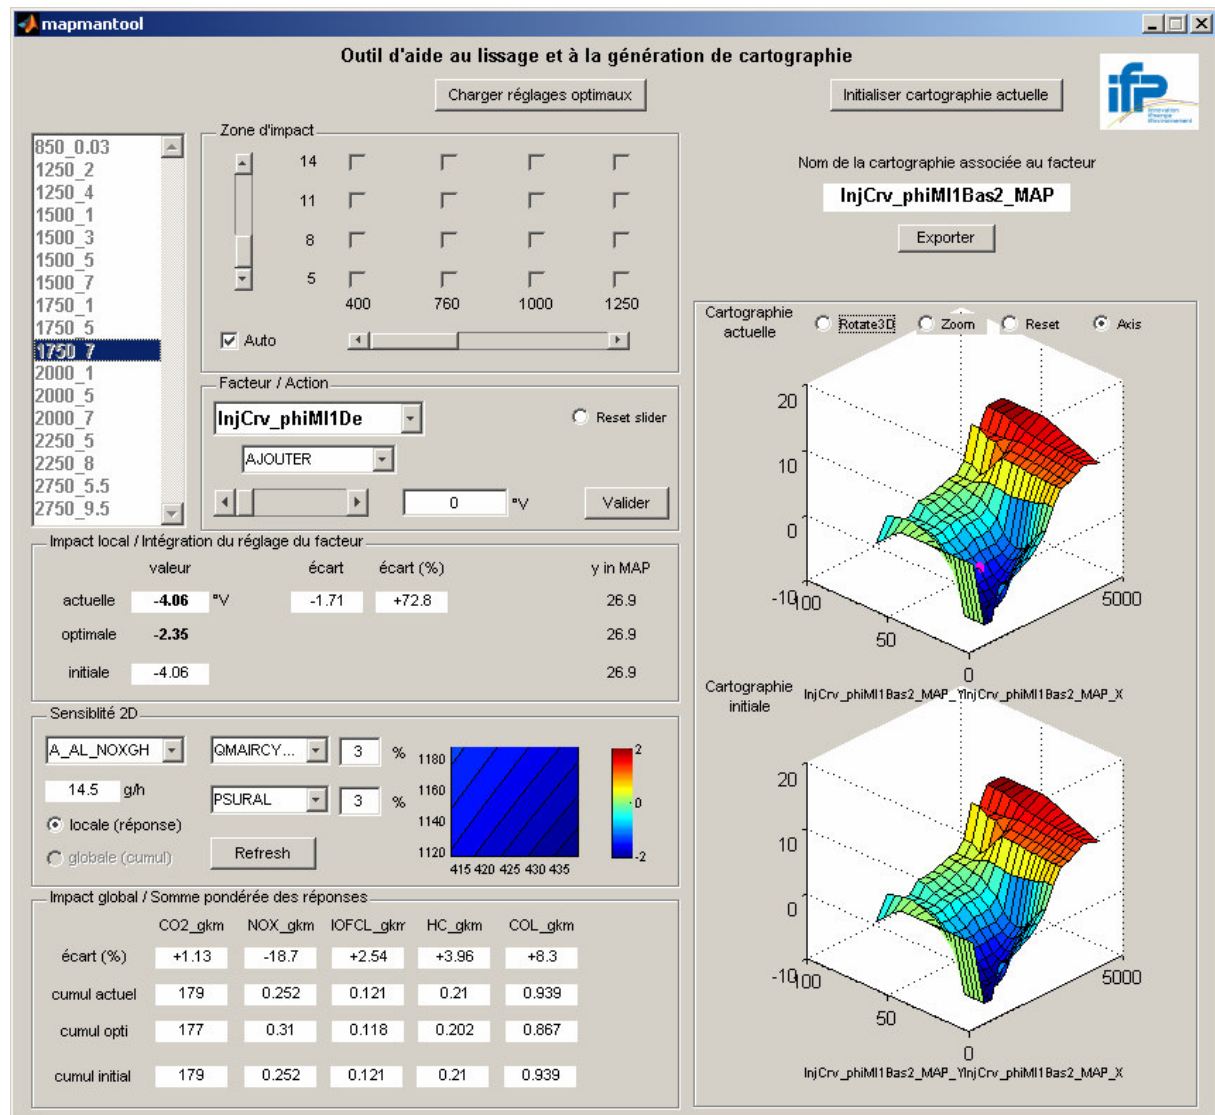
mapmantool

Outil d'aide au lissage et à la génération de cartographie

Charger réglages optimaux

Initialiser cartographie actuelle

ifp

850_0.03
1250_2
1250_4
1500_1
1500_3
1500_5
1500_7
1750_1
1750_5
1750_7
2000_1
2000_5
2000_7
2250_5
2250_8
2750_5.5
2750_9.5

Zone d'impact

14
11
8
5
400 760 1000 1250

Auto

Nom de la cartographie associée au facteur

InjCrv_phiMI1Bas2_MAP

Exporter

Cartographie actuelle

Rotate3D Zoom Reset Axis

Facteur / Action

InjCrv_phiMI1De

Reset slider

AJOUTER

0 °V

Valider

Impact local / Intégration du réglage du facteur

| | valeur | | écart | écart (%) | y in MAP |
|---|---|---|---|---|---|
| actuelle | -4.06 | °V | -1.71 | +72.8 | 26.9 |
| optimale | -2.35 | | | | 26.9 |
| initiale | -4.06 | | | | 26.9 |

20
10
0
-10
100
50
0
5000

Cartographie initiale

InjCrv_phiMI1Bas2_MAP_YInjCrv_phiMI1Bas2_MAP_X

Sensiblité 2D

A_AL_NOXGH

QMAIRCY... 3 %

14.5 g/h

PSURAL 3 %

locale (réponse)

globale (cumul)

Refresh

1180
1160
1140
1120
415 420 425 430 435

2
0
-2

Impact global / Somme pondérée des réponses

| | CO2_gkm | NOX_gkm | IOFCL_gkm | HC_gkm | COL_gkm |
|---|---|---|---|---|---|
| écart (%) | +1.13 | -18.7 | +2.54 | +3.96 | +8.3 |
| cumul actuel | 179 | 0.252 | 0.121 | 0.21 | 0.939 |
| cumul opti | 177 | 0.31 | 0.118 | 0.202 | 0.867 |
| cumul initial | 179 | 0.252 | 0.121 | 0.21 | 0.939 |

20
10
0
-10
100
50
0
5000

InjCrv_phiMI1Bas2_MAP_YInjCrv_phiMI1Bas2_MAP_X